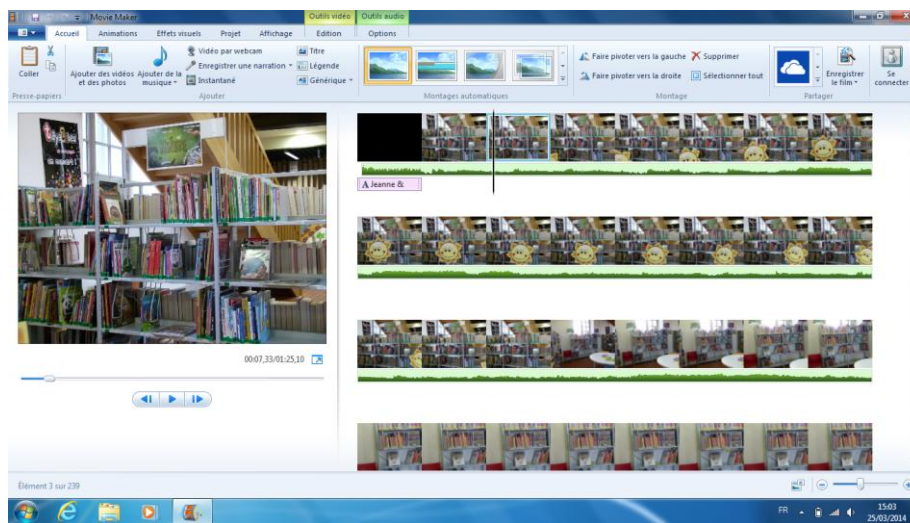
Movie Maker
Outils vidéo Outils audio
Accueil Animations Effets visuels Projet Affichage Edition Options
Coller
Presse-papiers
Ajouter des vidéos et des photos
Ajouter de la musique
Vidéo par webcam
Enregistrer une narration
Instantané
Titre
Légende
Générique
Ajouter
Montages automatiques
Faire pivoter vers la gauche
Faire pivoter vers la droite
Supprimer
Sélectionner tout
Montage
Enregistrer le film
Se connecter
Partager
Jeanne &
00:07,33/01:25,10
Élément 3 sur 239
FR
15:03
25/03/2014